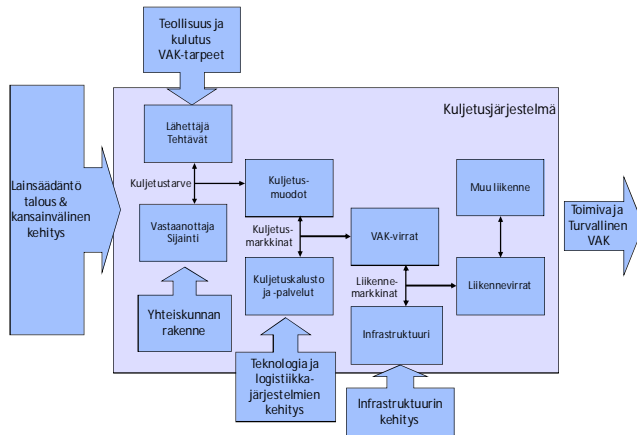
Teollisuus ja kulutus VAK-tarpeet

Lainsäädäntö talous & kansainvälinen kehitys

Kuljetusjärjestelmä

Lähettäjä Tehtävät

Kuljetustarve

Vastaanottaja Sijainti

Kuljetus-muodot

Kuljetus-markkinat

Kuljetuskalusto ja -palvelut

VAK-virrat

Liikenne-markkinat

Infrastruktuuri

Muu liikenne

Liikennevirrat

Toimiva ja Turvallinen VAK

Yhteiskunnan rakenne

Teknologia ja logistiikka-järjestelmien kehitys

Infrastruktuurin kehitys